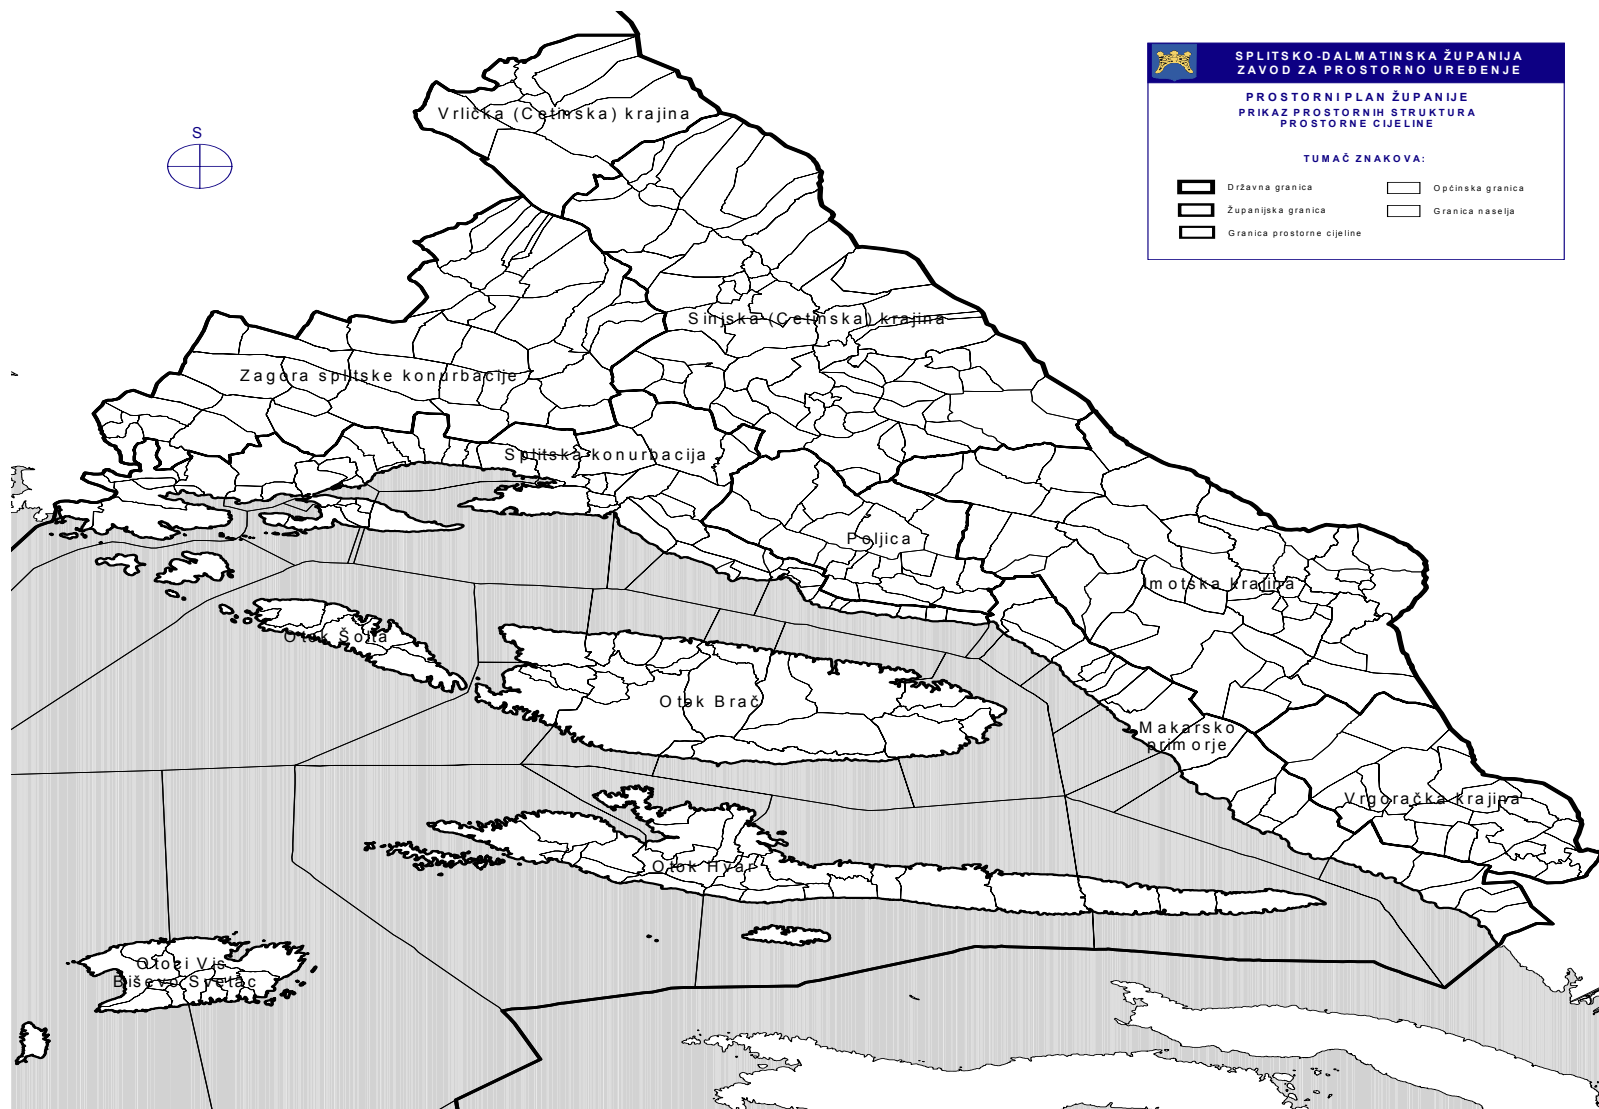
SPLITSKO-DALMATINSKA ŽUPANIJA
ZAVOD ZA PROSTORNO UREĐENJE

PROSTORNI PLAN ŽUPANIJE
PRIKAZ PROSTORNIH STRUKTURA
PROSTORNE CIJELINE

TUMAČ ZNAKOVA:

Državna granica
Općinska granica
Županijska granica
Granica naselja
Granica prostorne cijeline

S

Vrlička (Cetinska) krajina

Sinjska (Cetinska) krajina

Zagora splitske konurbacije

Splitska konurbacija

Poljica

Imotska krajina

Otok Šolta

Otok Brač

Makarsko primorje

Vrgoračka krajina

Otok Hvar

Otoci Vis, Biševo, Svetac